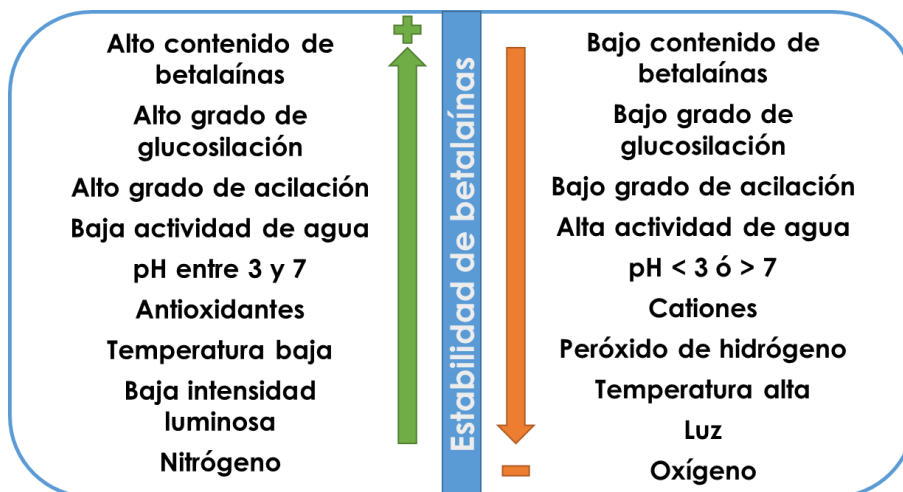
Alto contenido de betalaínas

Alto grado de glucosilación

Alto grado de acilación

Baja actividad de agua

pH entre 3 y 7

Antioxidantes

Temperatura baja

Baja intensidad luminosa

Nitrógeno

+

Estabilidad de betalaínas

−

Bajo contenido de betalaínas

Bajo grado de glucosilación

Bajo grado de acilación

Alta actividad de agua

pH < 3 ó > 7

Cationes

Peróxido de hidrógeno

Temperatura alta

Luz

Oxígeno